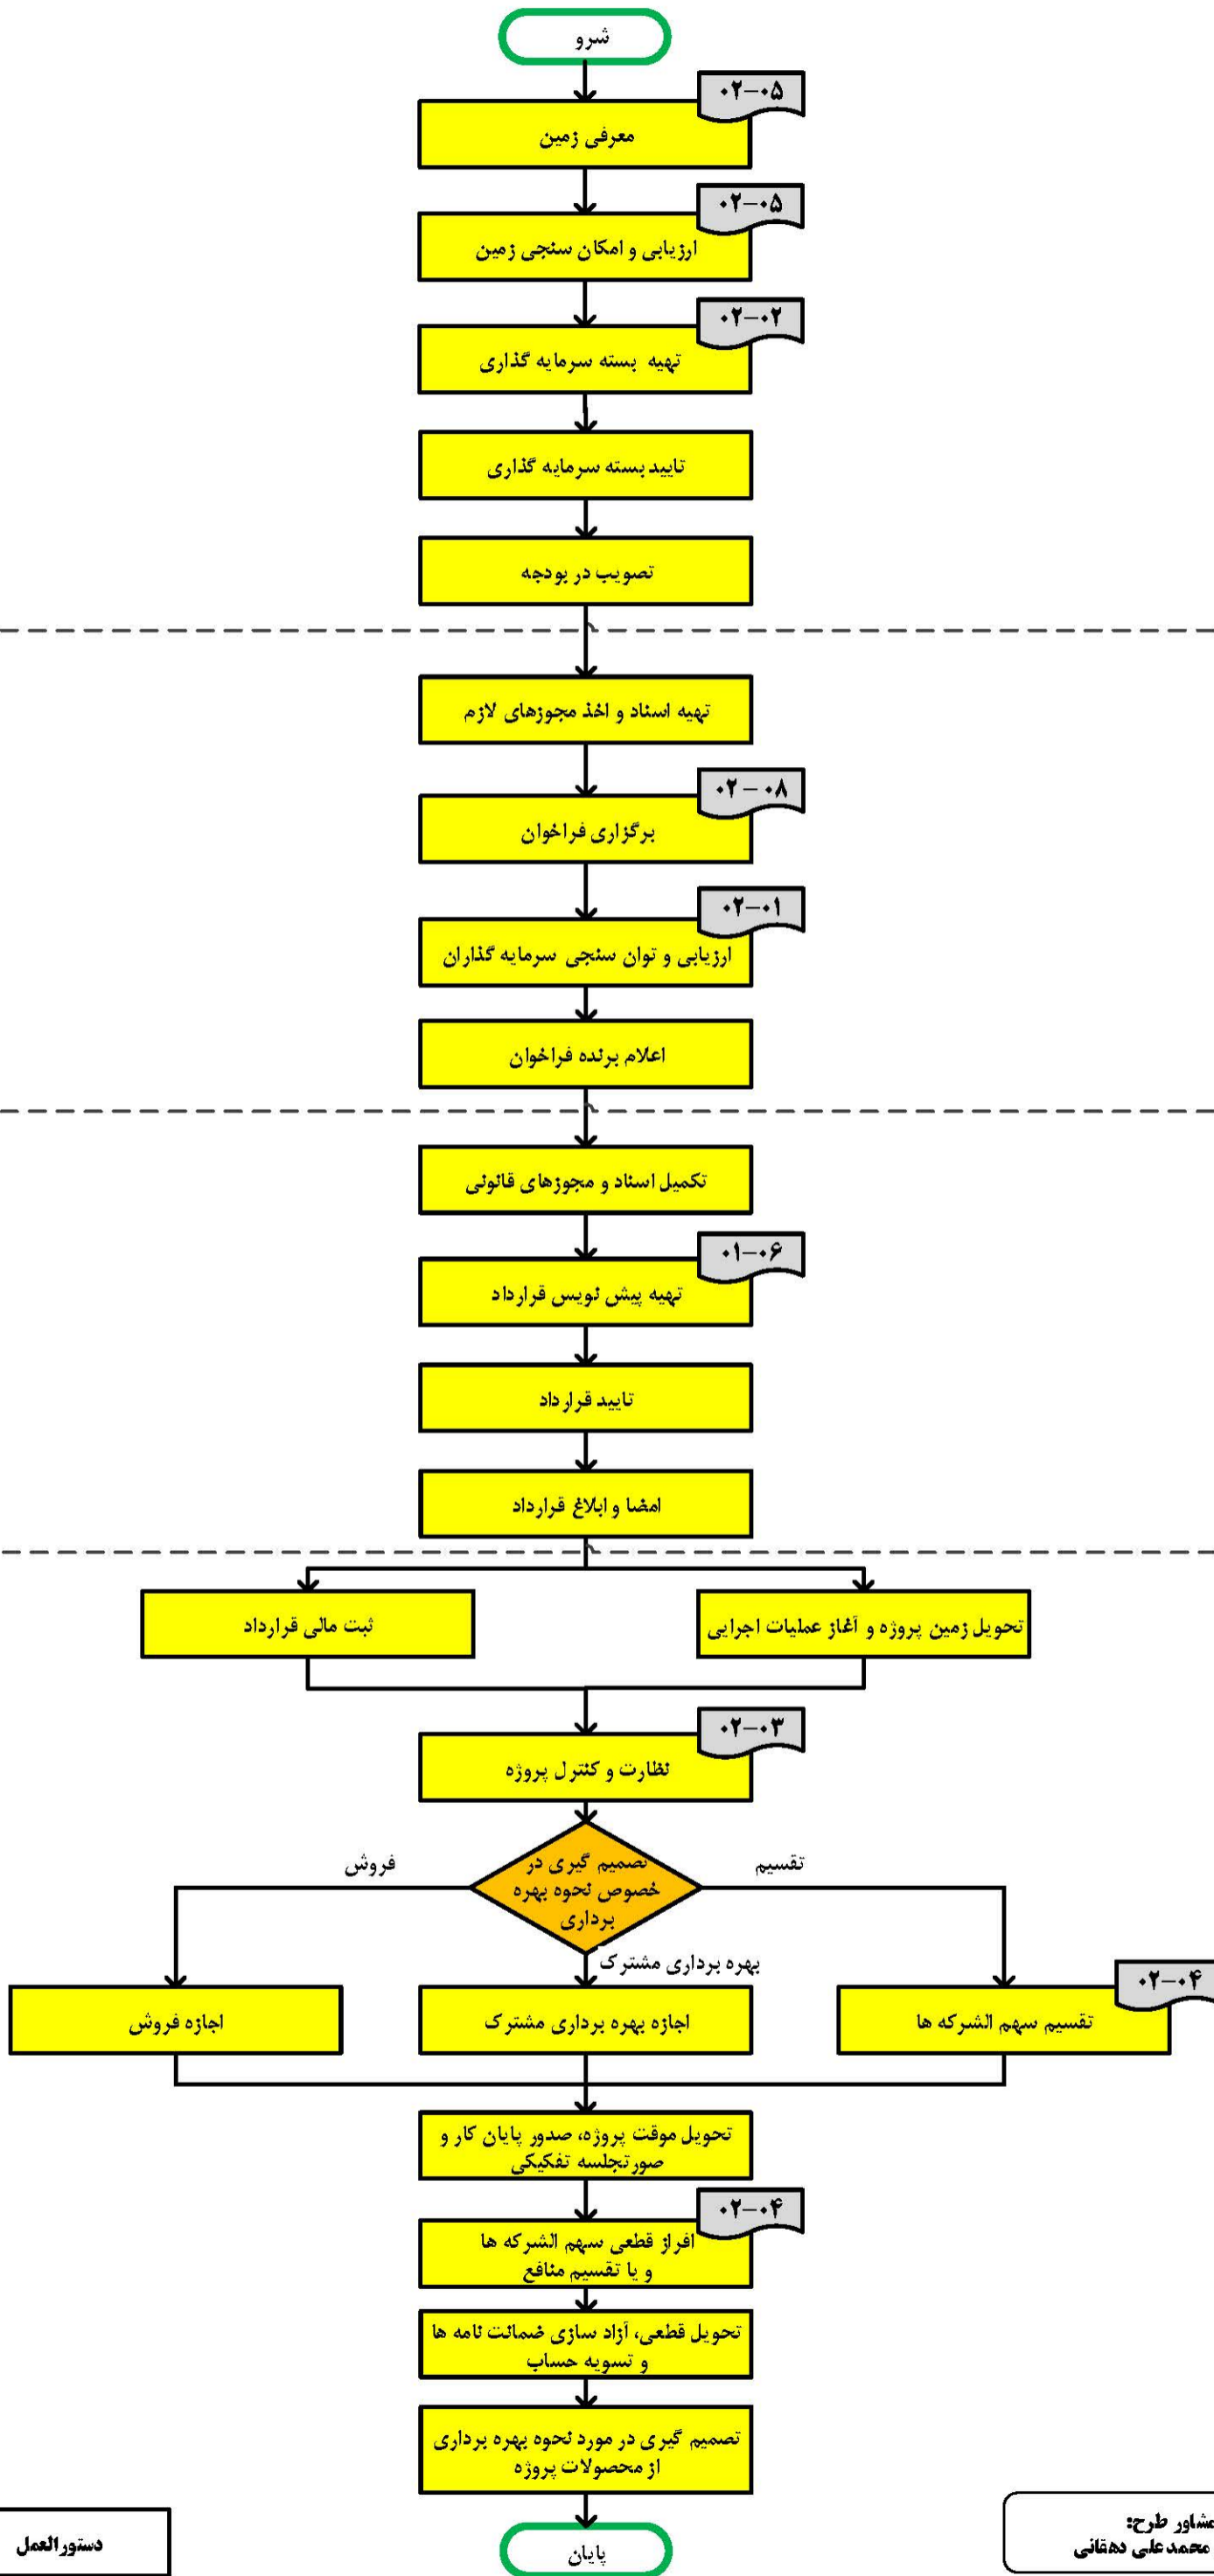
شرو

۰۲-۰۵
معرفی زمین

۰۲-۰۵
ارزیابی و امکان سنجی زمین

۰۲-۰۲
تهیه بسته سرمایه گذاری

تایید بسته سرمایه گذاری

تصویب در بودجه

تهیه اسناد و اخذ مجوزهای لازم

۰۲-۰۸
برگزاری فراخوان

۰۲-۰۱
ارزیابی و توان سنجی سرمایه گذاران

اعلام برنده فراخوان

تکمیل اسناد و مجوزهای قانونی

۰۱-۰۶
تهیه پیش نویس قرارداد

تایید قرارداد

امضا و ابلاغ قرارداد

تحویل زمین پروژه و آغاز عملیات اجرایی

ثبت مالی قرارداد

۰۲-۰۳
نظارت و کنترل پروژه

تقسیم

تصمیم گیری در خصوص نحوه بهره برداری

فروش

بهره برداری مشترک

۰۲-۰۴
تقسیم سهم الشرکه ها

اجازه بهره برداری مشترک

اجازه فروش

تحویل موقت پروژه، صدور پایان کار و صورتجلسه تفکیکی

۰۲-۰۴
افراز قطعی سهم الشرکه ها و یا تقسیم منافع

تحویل قطعی، آزاد سازی ضمانت نامه ها و تسویه حساب

تصمیم گیری در مورد نحوه بهره برداری از محصولات پروژه

دستورالعمل

پایان

مشاور طرح:
محمدعلی دهقانی